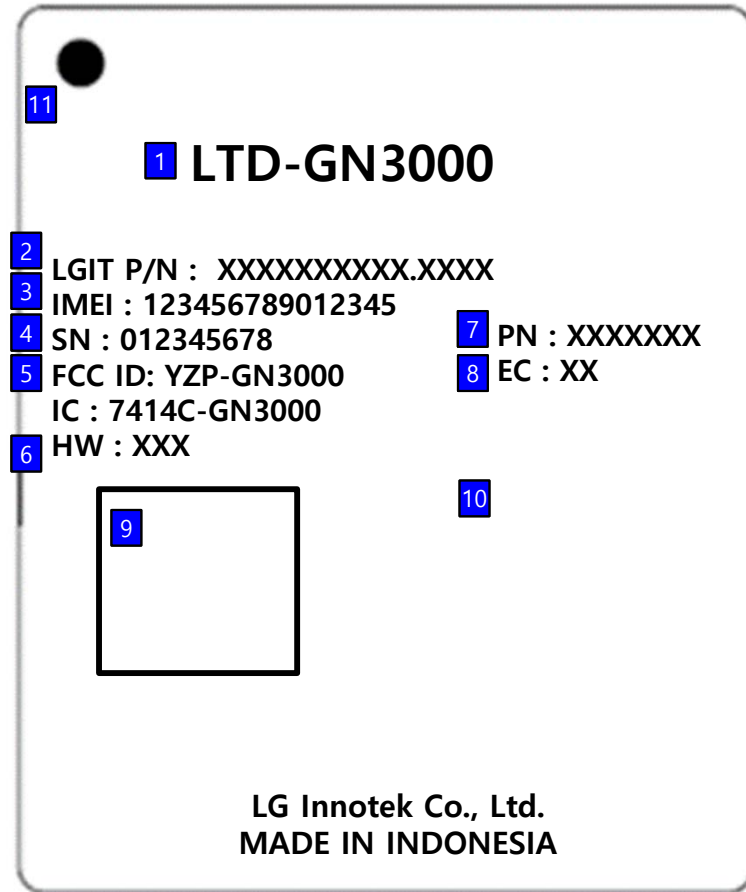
11

1 LTD-GN3000

2 LGIT P/N : XXXXXXXXXX.XXXX
3 IMEI : 123456789012345
4 SN : 012345678
5 FCC ID: YZP-GN3000
IC : 7414C-GN3000
6 HW : XXX

7 PN : XXXXXXX
8 EC : XX

9

10

LG Innotek Co., Ltd.
MADE IN INDONESIA